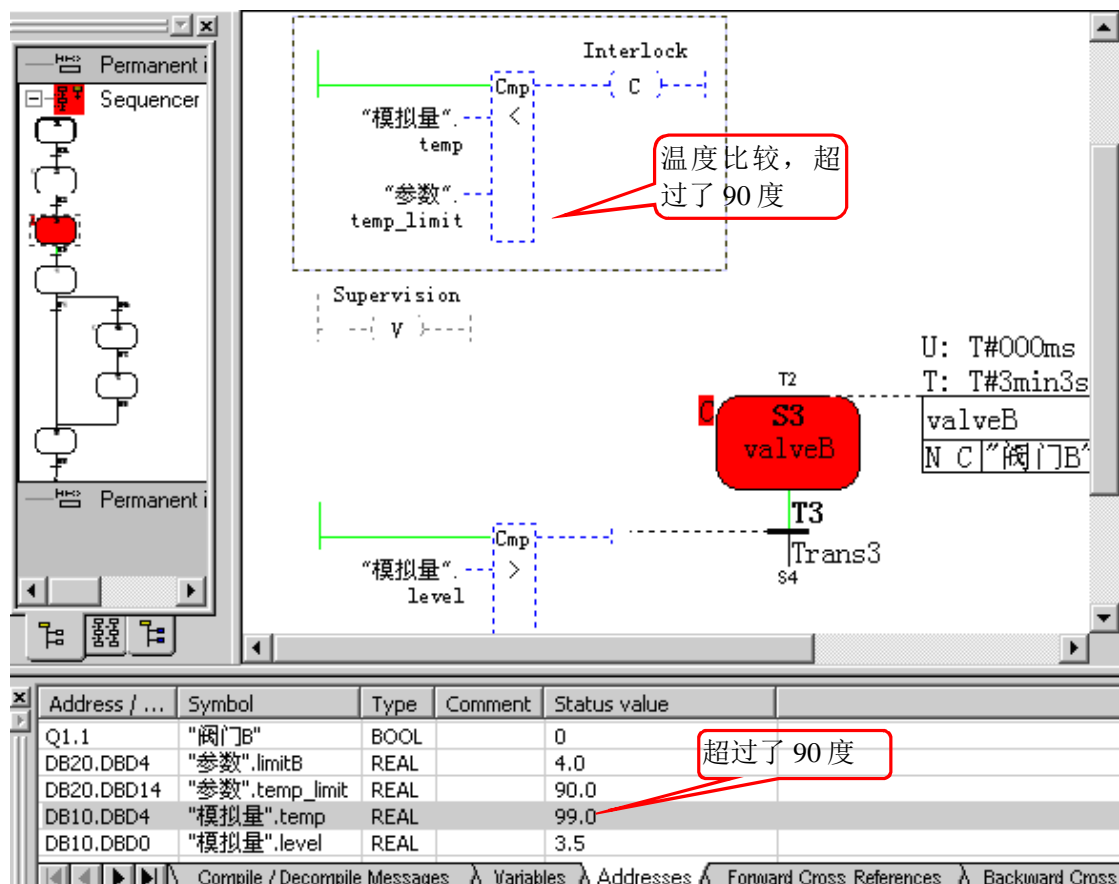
Permanent i
Sequencer
Permanent i

Interlock
Cmp
C
"模拟量".
temp
<
"参数".
temp_limit
温度比较，超过了 90 度

Supervision
V

U: T#000ms
T: T#3min3s
T2
C
S3
valveB
valveB
N C "阀门B"
T3
Trans3
S4

Cmp
"模拟量".
level
>

| Address / ... | Symbol | Type | Comment | Status value |
|---|---|---|---|---|
| Q1.1 | "阀门B" | BOOL | | 0 |
| DB20.DBD4 | "参数".limitB | REAL | | 4.0 |
| DB20.DBD14 | "参数".temp_limit | REAL | | 90.0 |
| DB10.DBD4 | "模拟量".temp | REAL | | 99.0 |
| DB10.DBD0 | "模拟量".level | REAL | | 3.5 |

超过了 90 度

Compile / Decompile Messages | Variables | Addresses | Forward Cross References | Backward Cross